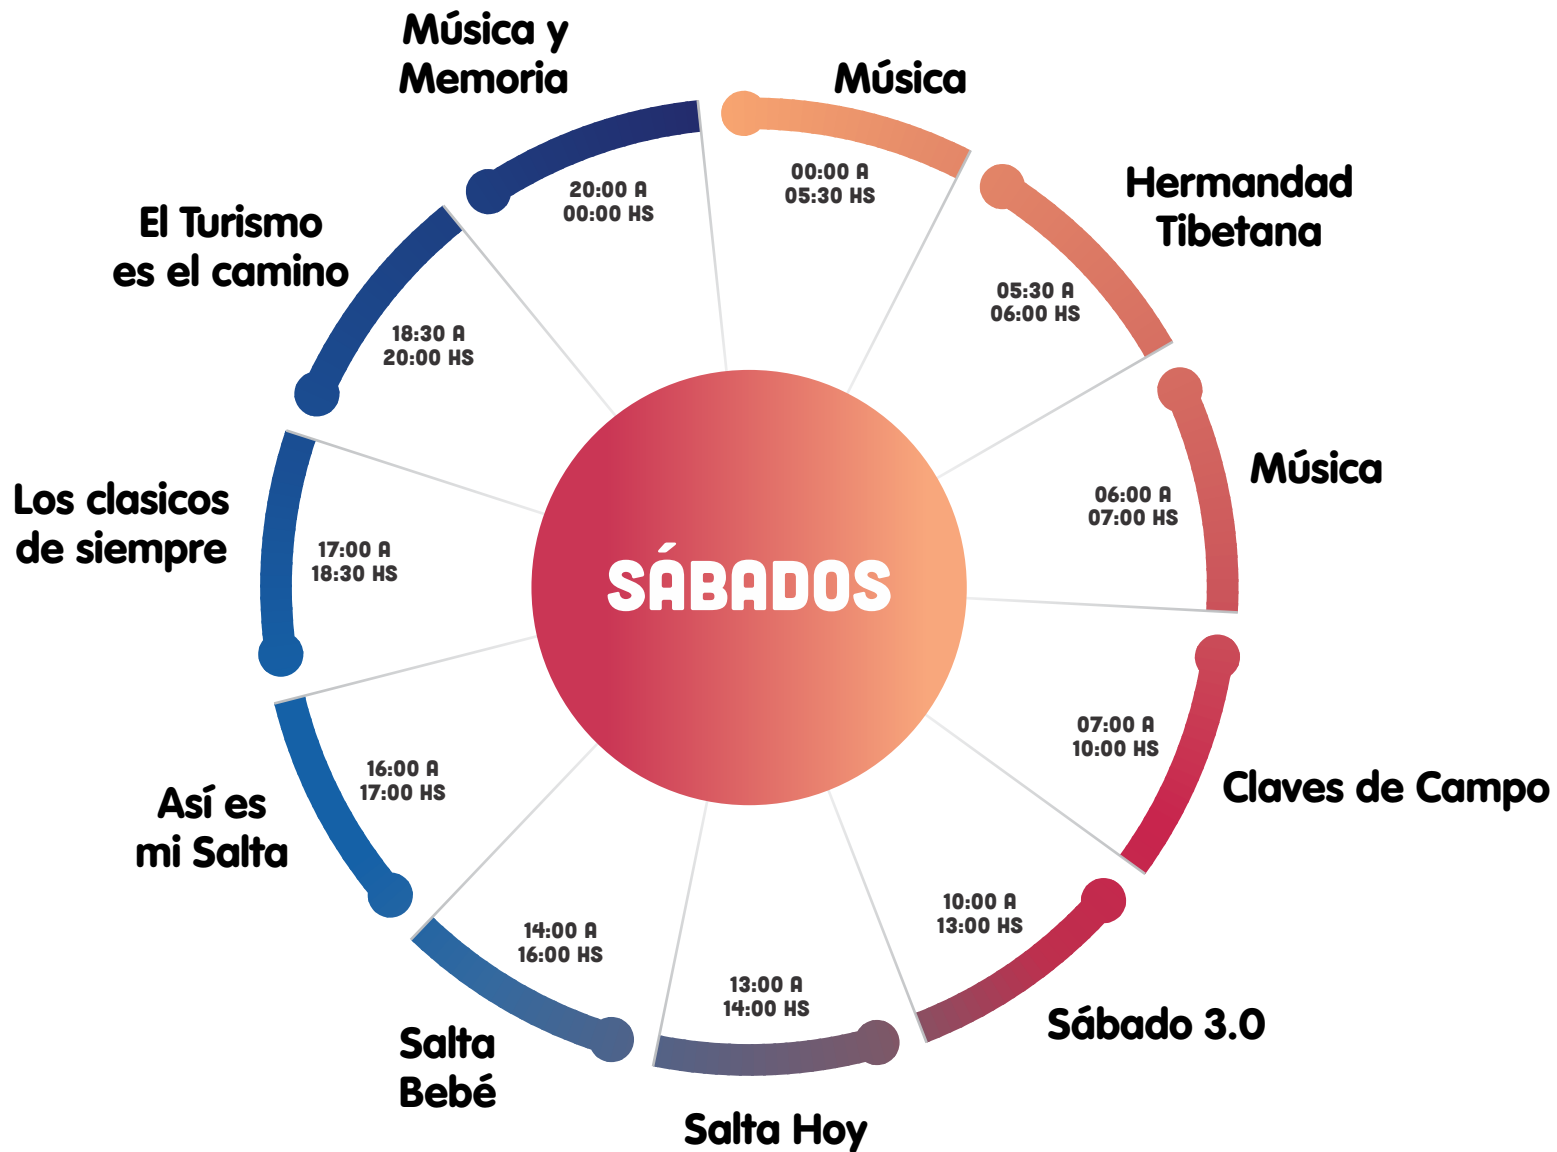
SÁBADOS

Música
00:00 A
05:30 HS

Hermandad Tibetana
05:30 A
06:00 HS

Música
06:00 A
07:00 HS

Claves de Campo
07:00 A
10:00 HS

Sábado 3.0
10:00 A
13:00 HS

Salta Hoy
13:00 A
14:00 HS

Salta Bebé
14:00 A
16:00 HS

Así es mi Salta
16:00 A
17:00 HS

Los clasicos de siempre
17:00 A
18:30 HS

El Turismo es el camino
18:30 A
20:00 HS

Música y Memoria
20:00 A
00:00 HS